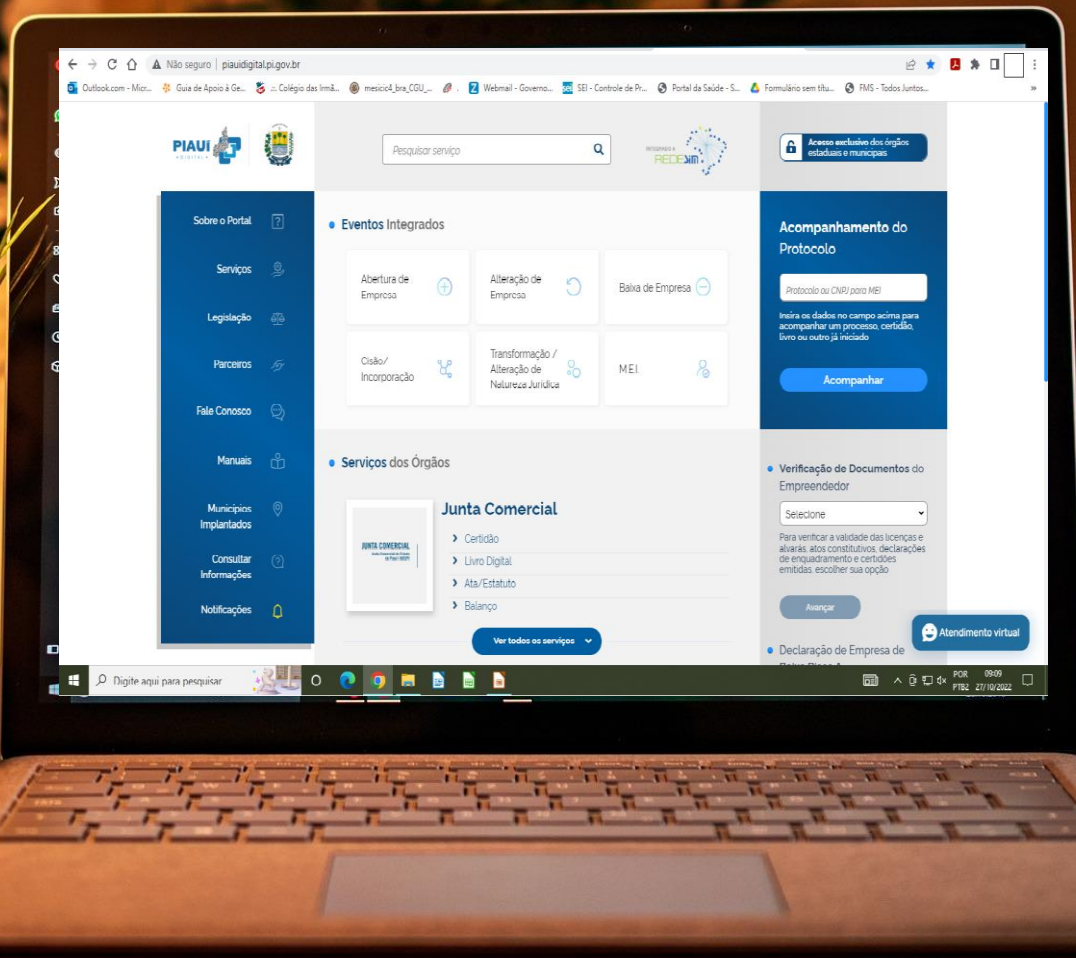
Não seguro | piauidigital.pi.gov.br

Outlook.com - Micr... Guia de Apoio à Ge... .: Colégio das Irmã... mesicic4_bra_CGU_... Webmail - Governo... SEI - Controle de Pr... Portal da Saúde - S... Formulário sem títu... FMS - Todos Juntos...

PIAUÍ DIGITAL

Pesquisar serviço

REDESIM

Acesso exclusivo dos órgãos estaduais e municipais

Sobre o Portal

Serviços

Legislação

Parceiros

Fale Conosco

Manuais

Municípios Implantados

Consultar Informações

Notificações

Eventos Integrados

Abertura de Empresa

Alteração de Empresa

Baixa de Empresa

Cisão/ Incorporação

Transformação / Alteração de Natureza Jurídica

M.E.I.

Acompanhamento do Protocolo

Protocolo ou CNPJ para MEI

Insira os dados no campo acima para acompanhar um processo, certidão, livro ou outro já iniciado

Acompanhar

Serviços dos Órgãos

JUNTA COMERCIAL

Junta Comercial

Certidão

Livro Digital

Ata/Estatuto

Balanço

Ver todos os serviços

Verificação de Documentos do Empreendedor

Selecione

Para verificar a validade das licenças e alvarás, atos constitutivos, declarações de enquadramento e certidões emitidas, escolher sua opção

Avançar

Declaração de Empresa de

Atendimento virtual

Digite aqui para pesquisar

POR PTB2 09:09 27/10/2022